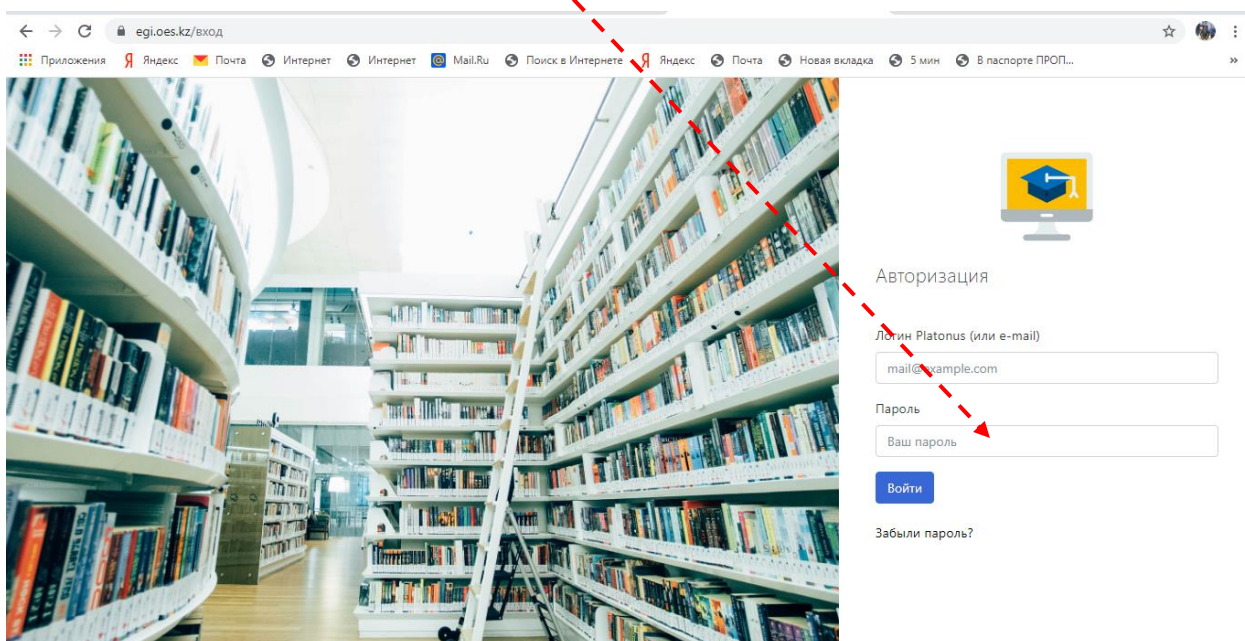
egi.oes.kz/вход

Приложения Яндекс Почта Интернет Интернет Mail.Ru Поиск в Интернете Яндекс Почта Новая вкладка 5 мин В паспорте ПРОП...

Авторизация

Логин Platonus (или e-mail)

mail@example.com

Пароль

Ваш пароль

Войти

Забыли пароль?